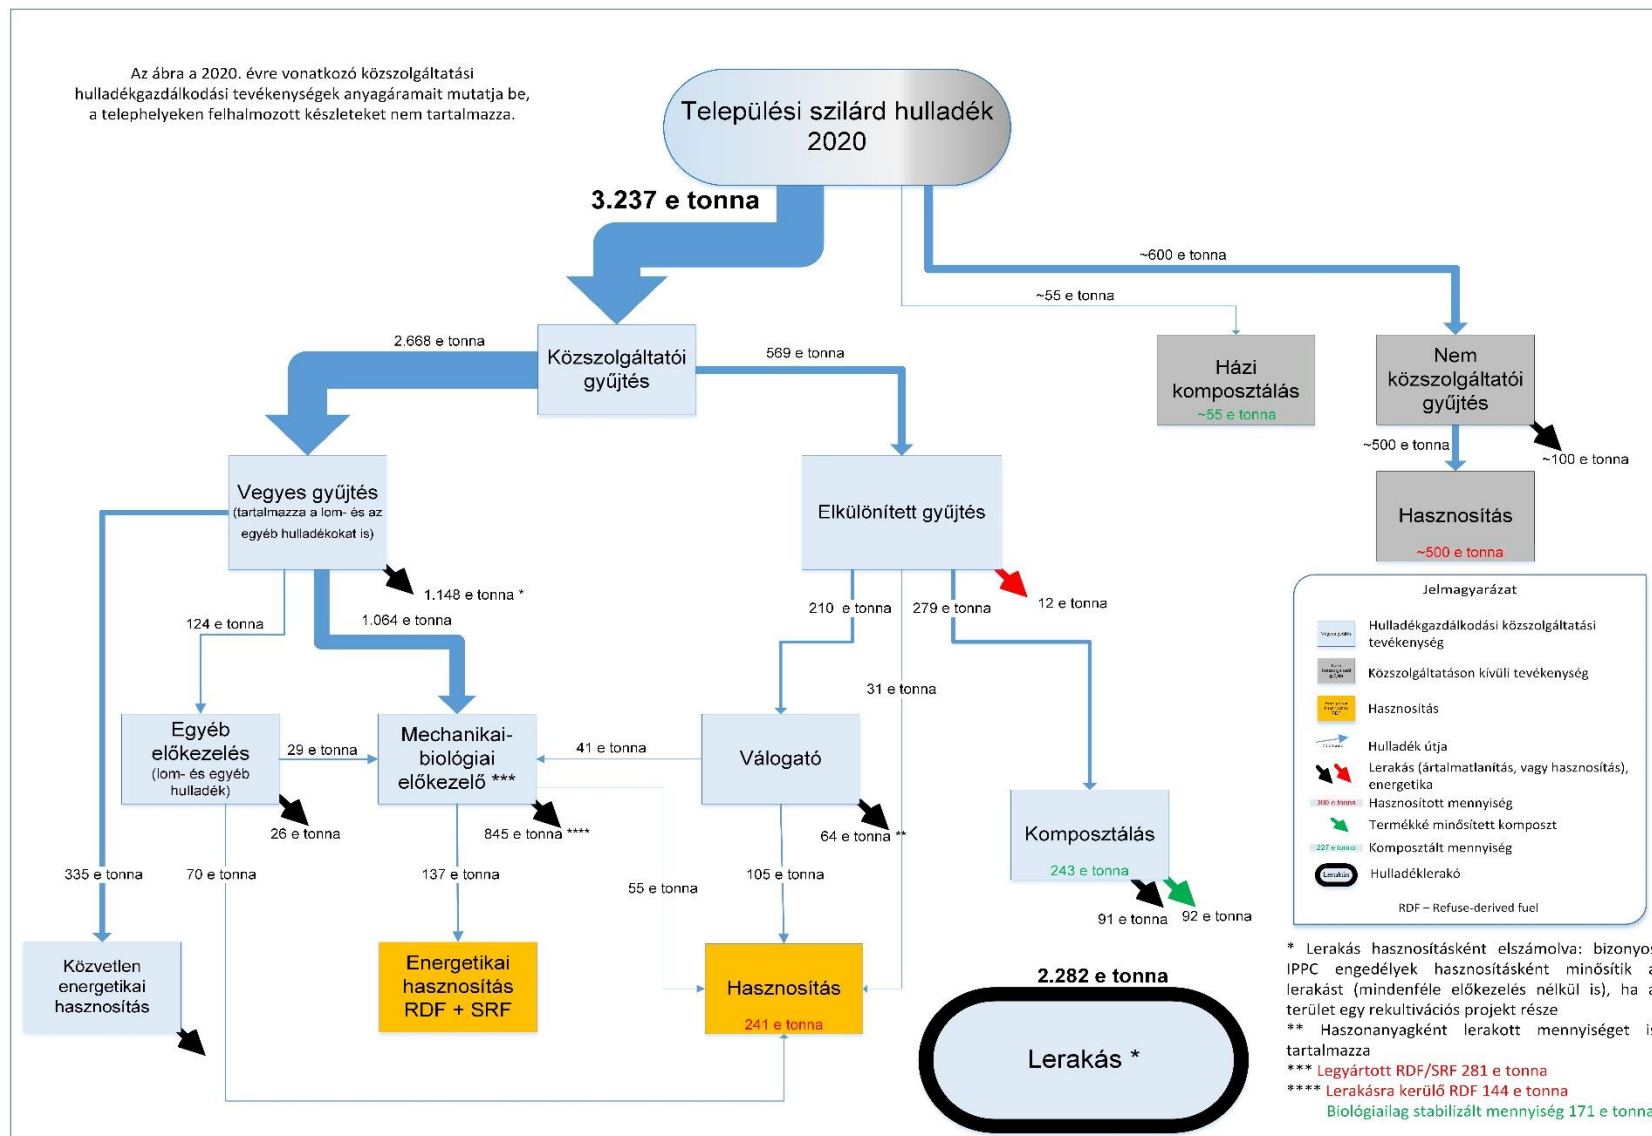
Az ábra a 2020. évre vonatkozó közszolgáltatási hulladékgazdálkodási tevékenységek anyagáramait mutatja be, a telephelyeken felhalmozott készleteket nem tartalmazza.

Települési szilárd hulladék 2020

3.237 e tonna

~600 e tonna

~55 e tonna

2.668 e tonna

Közszolgáltatói gyűjtés

569 e tonna

Házi komposztálás
~55 e tonna

Nem közszolgáltatói gyűjtés

~500 e tonna

~100 e tonna

Hasznosítás
~500 e tonna

Vegyes gyűjtés
(tartalmazza a lom- és az egyéb hulladékokat is)

1.148 e tonna *

Elkülönített gyűjtés

210 e tonna

279 e tonna

12 e tonna

124 e tonna

1.064 e tonna

31 e tonna

Egyéb előkezelés
(lom- és egyéb hulladék)

29 e tonna

Mechanikai-biológiai előkezelő ***

41 e tonna

Válogató

26 e tonna

845 e tonna ****

64 e tonna **

Komposztálás
243 e tonna

335 e tonna

70 e tonna

137 e tonna

55 e tonna

105 e tonna

91 e tonna

92 e tonna

Közvetlen energetikai hasznosítás

Energetikai hasznosítás RDF + SRF

Hasznosítás
241 e tonna

2.282 e tonna

Lerakás *

Jelmagyarázat
Hulladékgazdálkodási közszolgáltatási tevékenység
Közszolgáltatáson kívüli tevékenység
Hasznosítás
Hulladék útja
Lerakás (ártalmatlanítás, vagy hasznosítás), energetika
Hasznosított mennyiség
Termékké minősített komposzt
Komposztált mennyiség
Hulladéklerakó
RDF – Refuse-derived fuel

* Lerakás hasznosításként elszámolva: bizonyo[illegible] IPPC engedélyek hasznosításként minősítik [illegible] lerakást (mindenféle előkezelés nélkül is), ha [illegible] terület egy rekultivációs projekt része
** Haszonanyagként lerakott mennyiséget i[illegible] tartalmazza
*** Legyártott RDF/SRF 281 e tonna
**** Lerakásra kerülő RDF 144 e tonna
Biológiailag stabilizált mennyiség 171 e tonn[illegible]